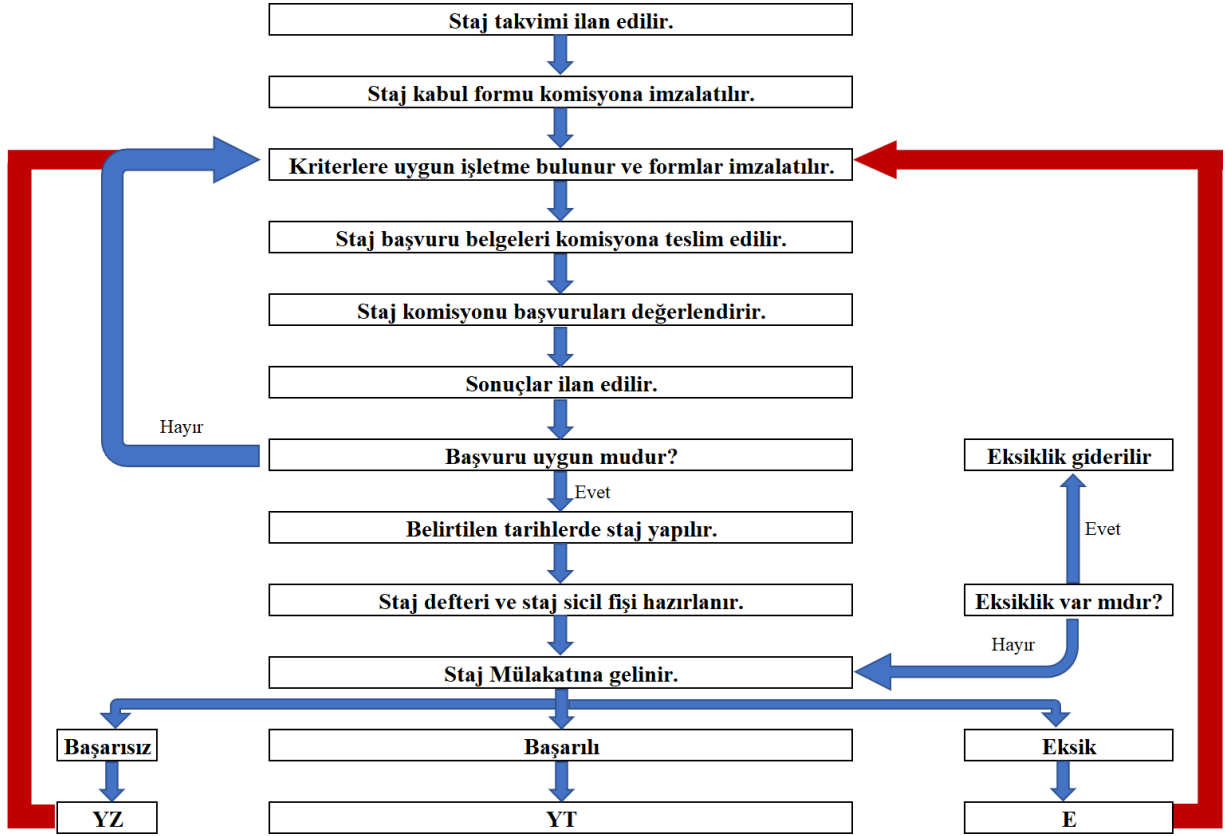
Staj takvimi ilan edilir.

Staj kabul formu komisyona imzalatılır.

Kriterlere uygun işletme bulunur ve formlar imzalatılır.

Staj başvuru belgeleri komisyona teslim edilir.

Staj komisyonu başvuruları değerlendirir.

Sonuçlar ilan edilir.

Hayır

Başvuru uygun mudur?

Evet

Belirtilen tarihlerde staj yapılır.

Staj defteri ve staj sicil fişi hazırlanır.

Staj Mülakatına gelinir.

Eksiklik giderilir

Evet

Eksiklik var mıdır?

Hayır

Başarısız

Başarılı

Eksik

YZ

YT

E